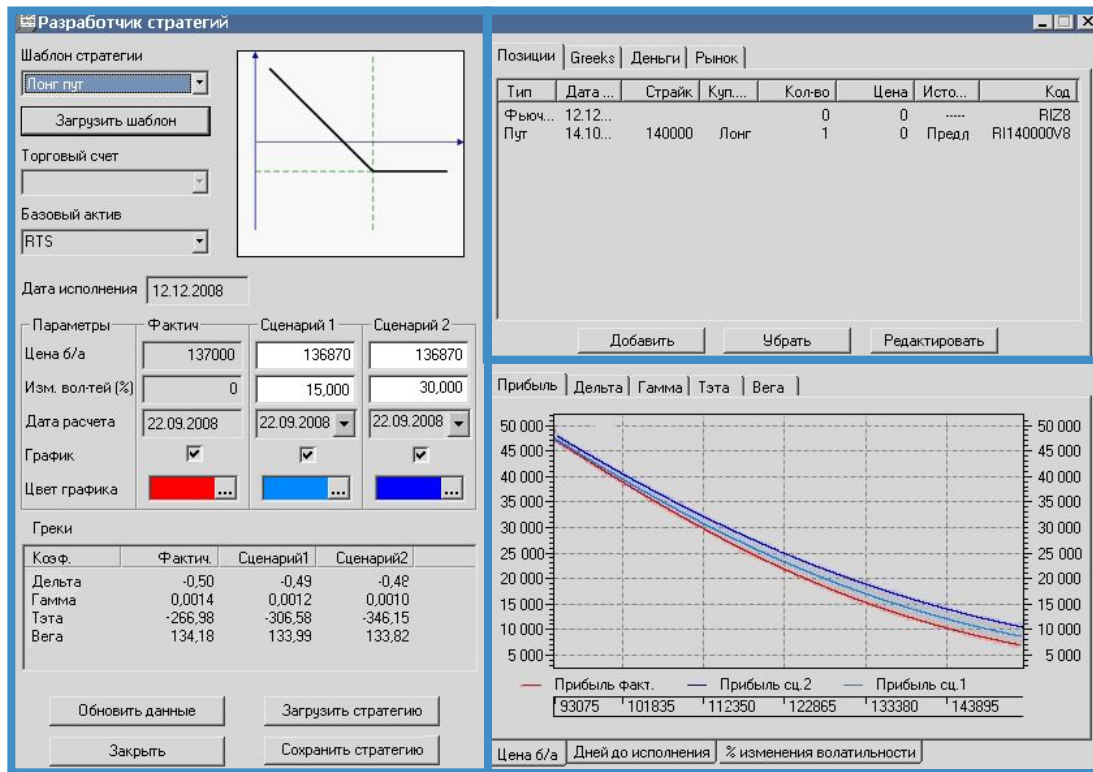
Разработчик стратегий

Шаблон стратегии
Лонг пут
Загрузить шаблон
Торговый счет
Базовый актив
RTS
Дата исполнения 12.12.2008

| Параметры | Фактич | Сценарий 1 | Сценарий 2 |
|---|---|---|---|
| Цена б/а | 137000 | 136870 | 136870 |
| Изм. вол-тей (%) | 0 | 15,000 | 30,000 |
| Дата расчета | 22.09.2008 | 22.09.2008 | 22.09.2008 |
| График | ☑ | ☑ | ☑ |
| Цвет графика | ... | ... | ... |

Греки

| Коэф. | Фактич. | Сценарий1 | Сценарий2 |
|---|---|---|---|
| Дельта | -0,50 | -0,49 | -0,48 |
| Гамма | 0,0014 | 0,0012 | 0,0010 |
| Тэта | -266,98 | -306,58 | -346,15 |
| Вега | 134,18 | 133,99 | 133,82 |

Обновить данные
Загрузить стратегию
Закрыть
Сохранить стратегию

Позиции | Greeks | Деньги | Рынок

| Тип | Дата ... | Страйк | Куп.... | Кол-во | Цена | Исто... | Код |
|---|---|---|---|---|---|---|---|
| Фьюч... | 12.12... | | | 0 | 0 | ----- | RIZ8 |
| Пут | 14.10... | 140000 | Лонг | 1 | 0 | Предл | RI140000V8 |

Добавить
Убрать
Редактировать

Прибыль | Дельта | Гамма | Тэта | Вега

50 000
45 000
40 000
35 000
30 000
25 000
20 000
15 000
10 000
5 000

Прибыль факт.
Прибыль сц.2
Прибыль сц.1

93075 | 101835 | 112350 | 122865 | 133380 | 143895

Цена б/а | Дней до исполнения | % изменения волатильности